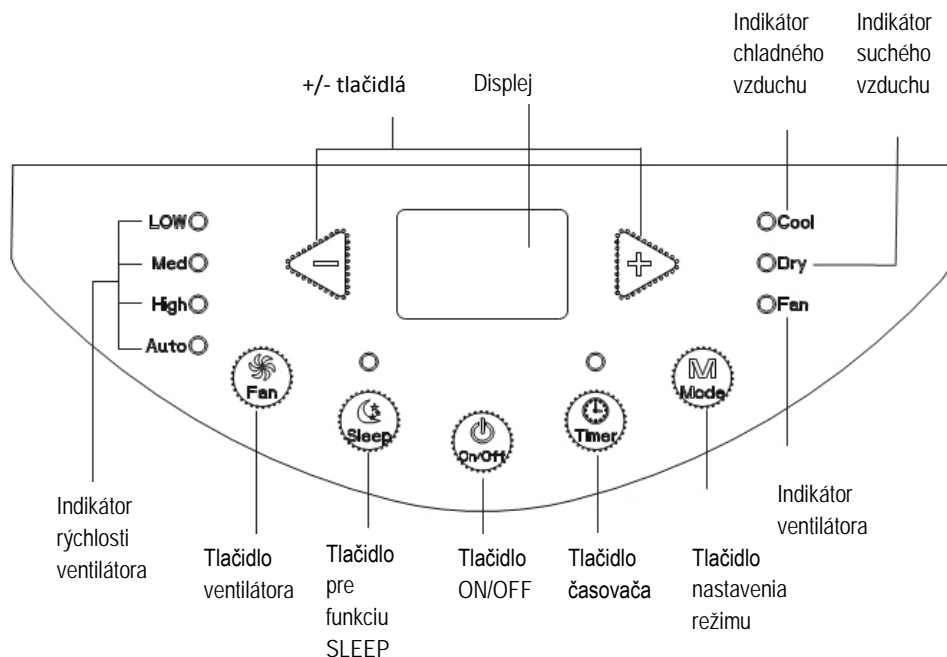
Indikátor chladného vzduchu

Indikátor suchého vzduchu

+/- tlačidlá

Displej

LOW
Med
High
Auto

Cool
Dry
Fan

Fan
Sleep
On/Off
Timer
M
Mode

Indikátor rýchlosti ventilátora

Tlačidlo ventilátora

Tlačidlo pre funkciu SLEEP

Tlačidlo ON/OFF

Tlačidlo časovača

Tlačidlo nastavenia režimu

Indikátor ventilátora